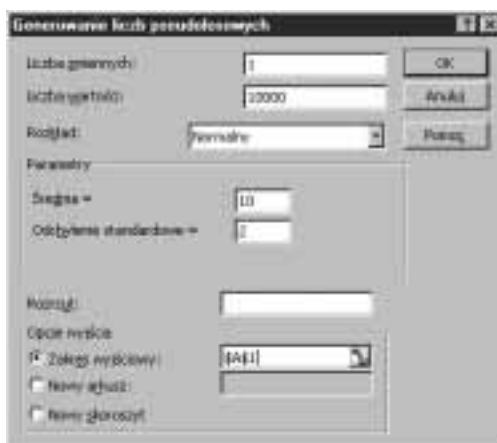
Generowanie liczb pseudolosowych

Liczba zmiennych: 1

Liczba wartości: 10000

Rozkład: Normalny

Parametry

Średnia = 10

Odchylenie standardowe = 2

Rozrzut:

Opcje wyjścia

Zakres wyjściowy: $A$1

Nowy arkusz:

Nowy skoroszyt

OK

Anuluj

Pomoc